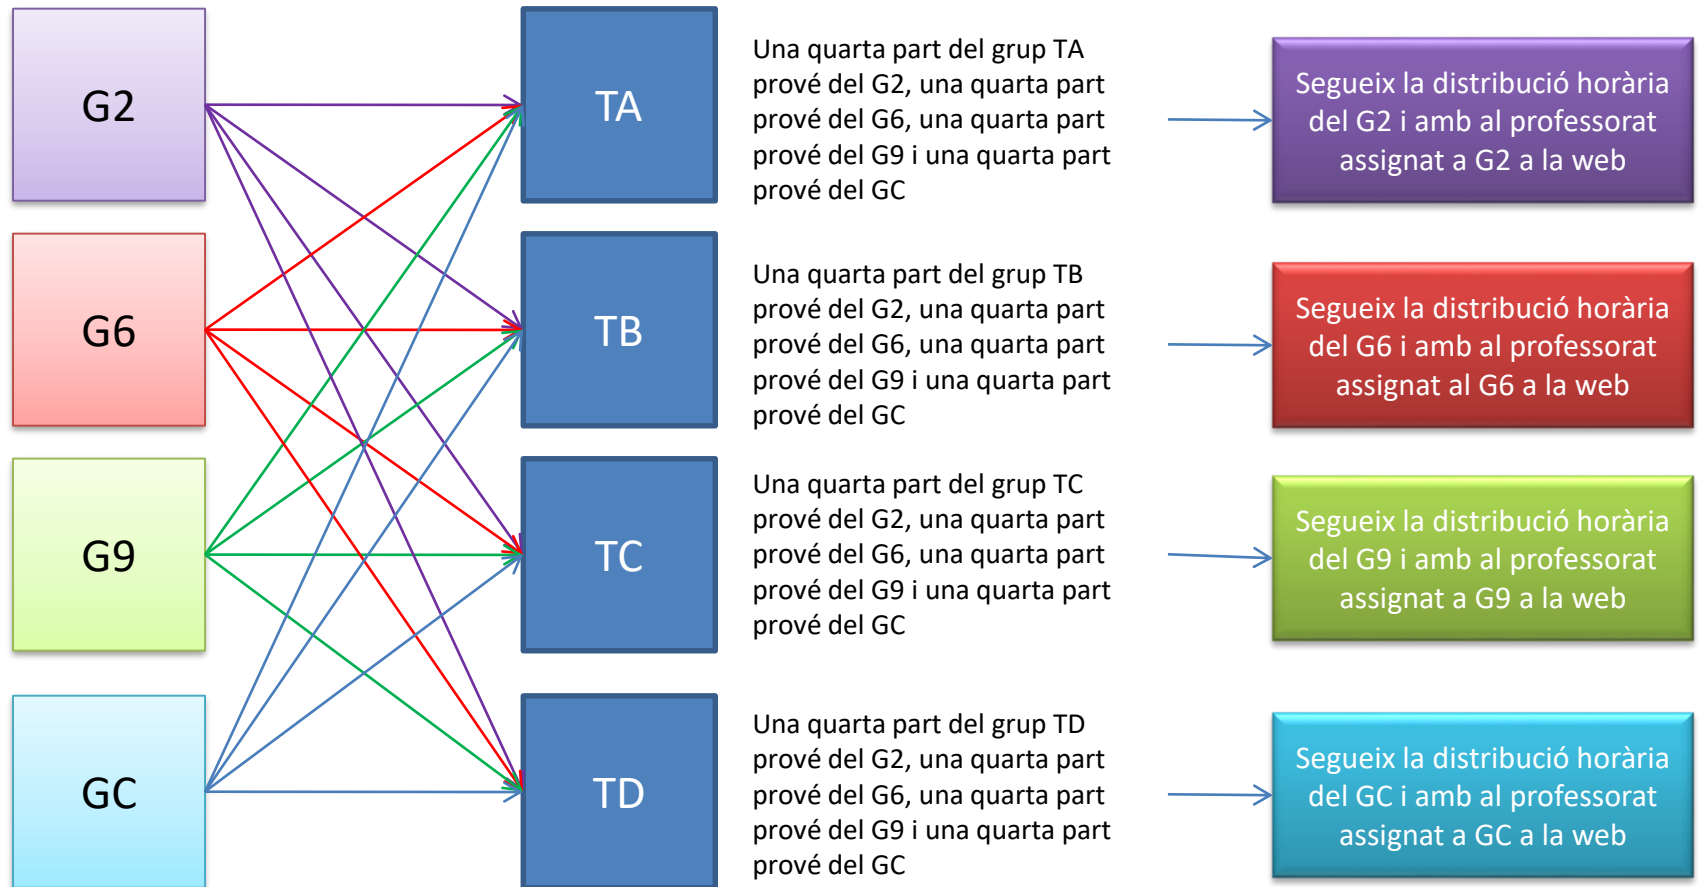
G2

G6

G9

GC

TA

TB

TC

TD

Una quarta part del grup TA prové del G2, una quarta part prové del G6, una quarta part prové del G9 i una quarta part prové del GC

Segueix la distribució horària del G2 i amb al professorat assignat a G2 a la web

Una quarta part del grup TB prové del G2, una quarta part prové del G6, una quarta part prové del G9 i una quarta part prové del GC

Segueix la distribució horària del G6 i amb al professorat assignat al G6 a la web

Una quarta part del grup TC prové del G2, una quarta part prové del G6, una quarta part prové del G9 i una quarta part prové del GC

Segueix la distribució horària del G9 i amb al professorat assignat a G9 a la web

Una quarta part del grup TD prové del G2, una quarta part prové del G6, una quarta part prové del G9 i una quarta part prové del GC

Segueix la distribució horària del GC i amb al professorat assignat a GC a la web